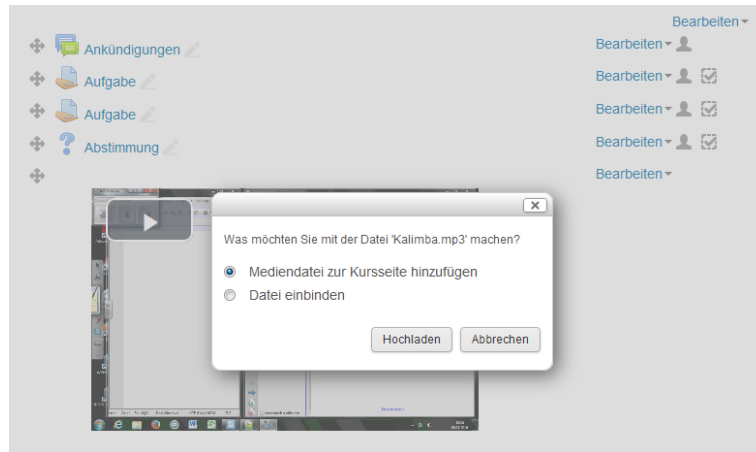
Bearbeiten

Ankündigungen Bearbeiten

Aufgabe Bearbeiten

Aufgabe Bearbeiten

Abstimmung Bearbeiten

Bearbeiten

Was möchten Sie mit der Datei 'Kalimba.mp3' machen?

Mediendatei zur Kursseite hinzufügen

Datei einbinden

Hochladen Abbrechen